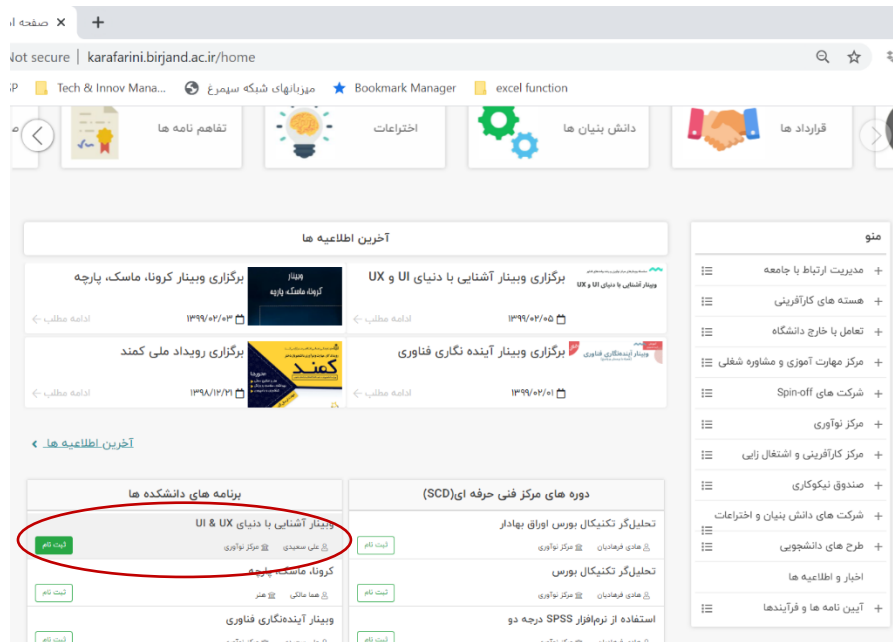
صفحه ا
Not secure | karafarini.birjand.ac.ir/home
P Tech & Innov Mana... مرزبانهای شبکه سیمرغ Bookmark Manager excel function

تفاهم نامه ها
اختراعات
دانش بنیان ها
قرارداد ها

آخرین اطلاعیه ها

برگزاری وبینار کرونا، ماسک، پارچه
وبینار
کرونا، ماسک، پارچه
۱۳۹۹/۰۲/۰۳
ادامه مطلب

برگزاری وبینار آشنایی با دنیای UI و UX
وبینار آشنایی با دنیای UI و UX
۱۳۹۹/۰۲/۰۵
ادامه مطلب

برگزاری رویداد ملی کمند
کمند
۱۳۹۸/۱۲/۲۱
ادامه مطلب

برگزاری وبینار آینده نگاری فناوری
وبینار آینده‌نگاری فناوری
۱۳۹۹/۰۲/۰۱
ادامه مطلب

آخرین اطلاعیه ها

منو
مدیریت ارتباط با جامعه
هسته های کارآفرینی
تعامل با خارج دانشگاه
مرکز مهارت آموزی و مشاوره شغلی
شرکت های Spin-off
مرکز نوآوری
مرکز کارآفرینی و اشتغال زایی
صندوق نیکوکاری
شرکت های دانش بنیان و اختراعات
طرح های دانشجویی
اخبار و اطلاعیه ها
آیین نامه ها و فرآیندها

برنامه های دانشکده ها
وبینار آشنایی با دنیای UI & UX
علی سعیدی مرکز نوآوری
ثبت نام
کرونا، ماسک، پارچه
هما مالکی هنر
ثبت نام
وبینار آینده‌نگاری فناوری
ثبت نام

دوره های مرکز فنی حرفه ای(SCD)
تحلیل‌گر تکنیکال بورس اوراق بهادار
هادی فرهادیان مرکز نوآوری
ثبت نام
تحلیل‌گر تکنیکال بورس
هادی فرهادیان مرکز نوآوری
ثبت نام
استفاده از نرم‌افزار SPSS درجه دو
ثبت نام